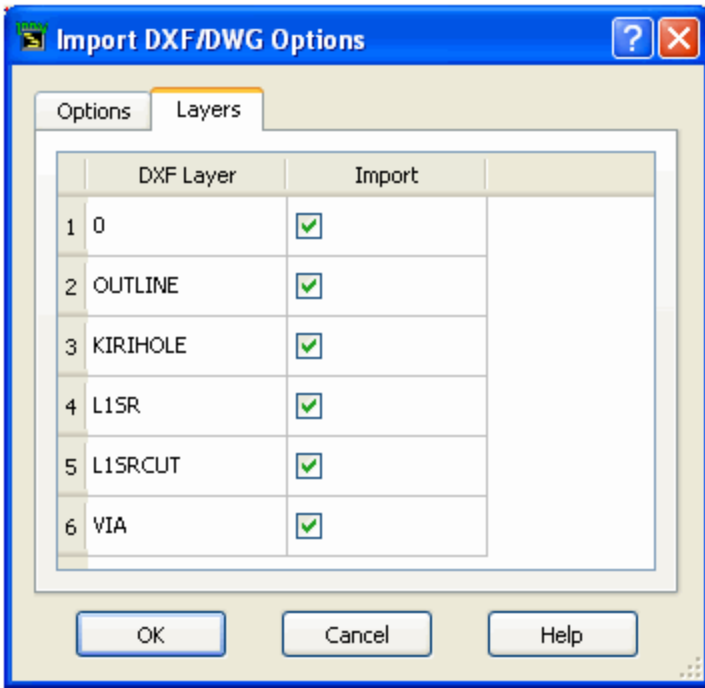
Import DXF/DWG Options

Options | Layers

| | DXF Layer | Import |
|---|---|---|
| 1 | 0 | ☑ |
| 2 | OUTLINE | ☑ |
| 3 | KIRIHOLE | ☑ |
| 4 | L1SR | ☑ |
| 5 | L1SRCUT | ☑ |
| 6 | VIA | ☑ |

OK Cancel Help